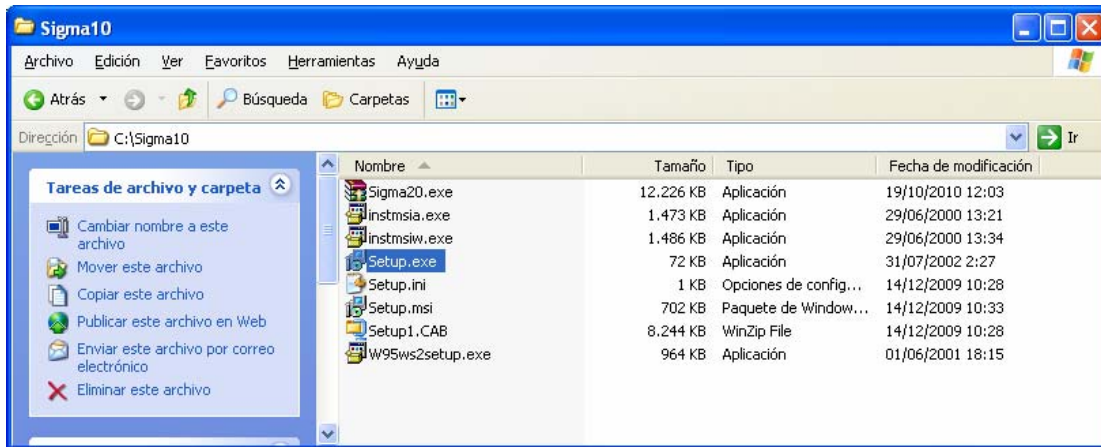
Sigma10

Archivo Edición Ver Favoritos Herramientas Ayuda

Atrás Búsqueda Carpetas

Dirección C:\Sigma10 Ir

Tareas de archivo y carpeta

Cambiar nombre a este archivo
Mover este archivo
Copiar este archivo
Publicar este archivo en Web
Enviar este archivo por correo electrónico
Eliminar este archivo

| Nombre | Tamaño | Tipo | Fecha de modificación |
|---|---|---|---|
| Sigma20.exe | 12.226 KB | Aplicación | 19/10/2010 12:03 |
| instmsia.exe | 1.473 KB | Aplicación | 29/06/2000 13:21 |
| instmsiw.exe | 1.486 KB | Aplicación | 29/06/2000 13:34 |
| Setup.exe | 72 KB | Aplicación | 31/07/2002 2:27 |
| Setup.ini | 1 KB | Opciones de config... | 14/12/2009 10:28 |
| Setup.msi | 702 KB | Paquete de Window... | 14/12/2009 10:33 |
| Setup1.CAB | 8.244 KB | WinZip File | 14/12/2009 10:28 |
| W95ws2setup.exe | 964 KB | Aplicación | 01/06/2001 18:15 |